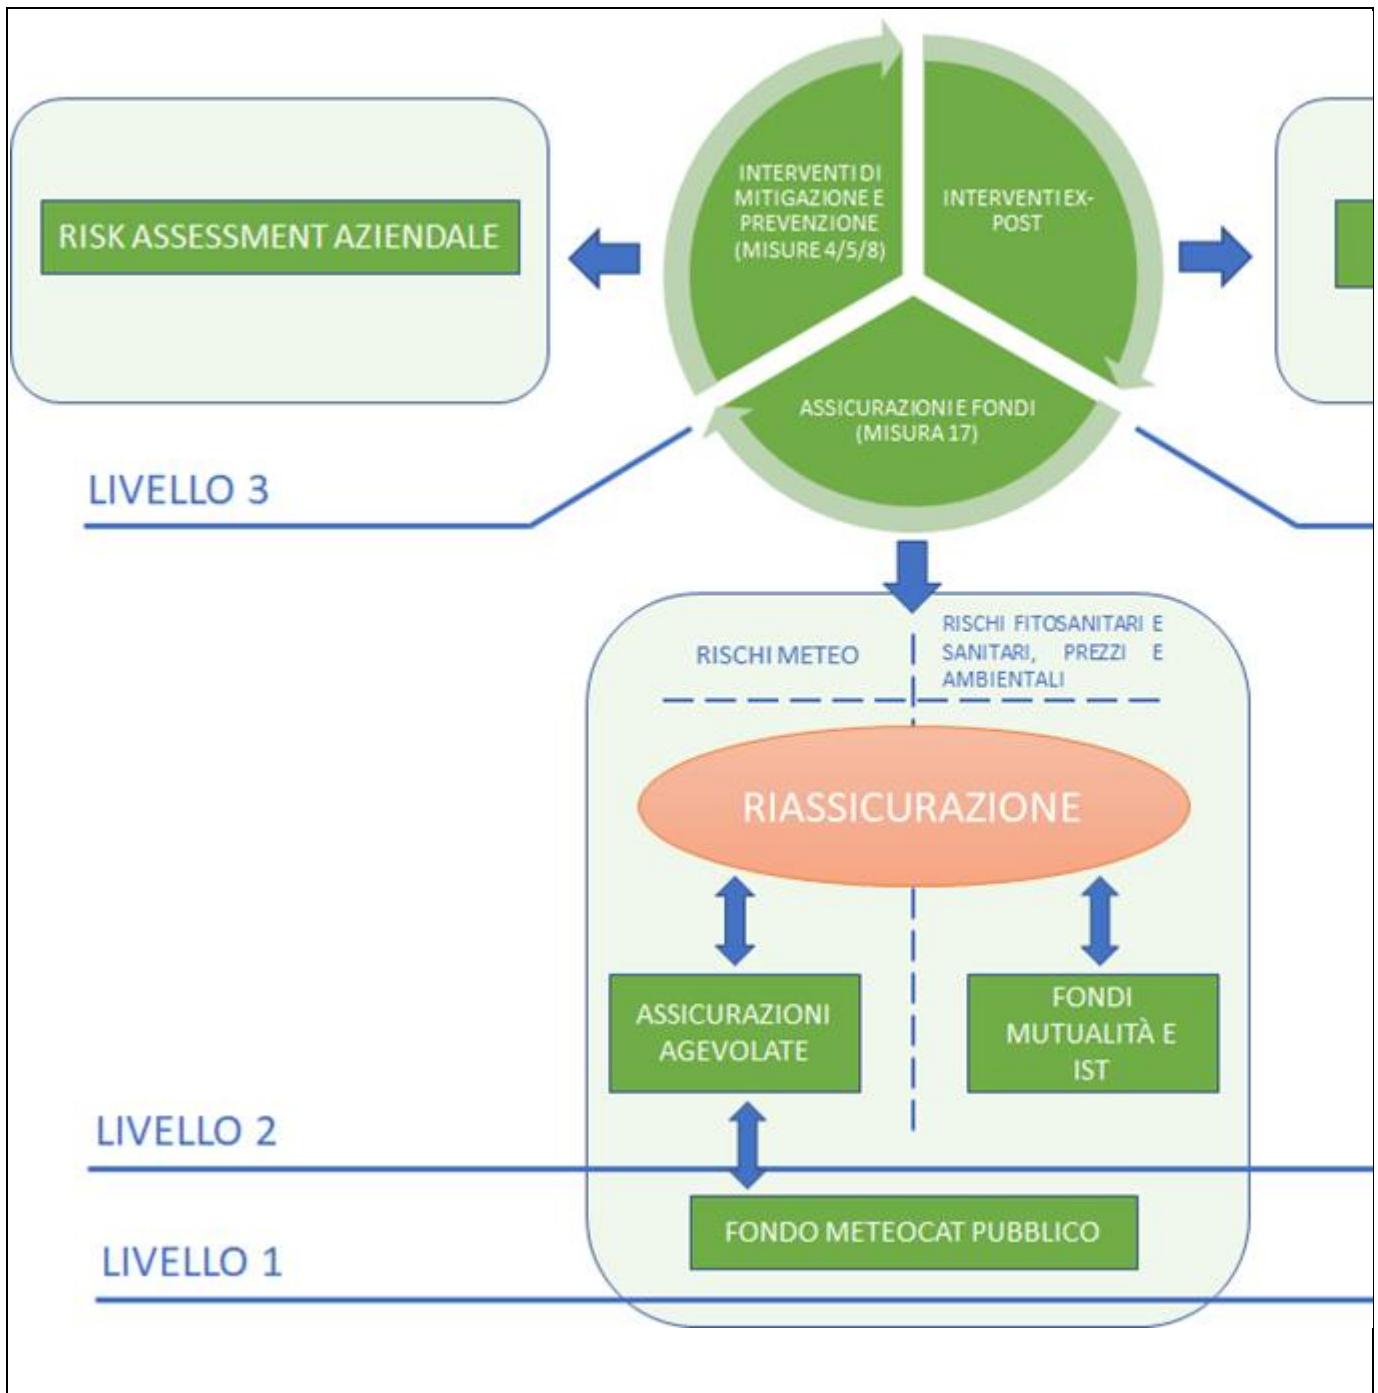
RISK ASSESSMENT AZIENDALE

INTERVENTI DI MITIGAZIONE E PREVENZIONE (MISURE 4/5/8)

INTERVENTI EX-POST

ASSICURAZIONI E FONDI (MISURA 17)

LIVELLO 3

RISCHI METEO

RISCHI FITOSANITARI E SANITARI, PREZZI E AMBIENTALI

RIASSICURAZIONE

ASSICURAZIONI AGEVOLATE

FONDI MUTUALITÀ E IST

LIVELLO 2

FONDO METEOCAT PUBBLICO

LIVELLO 1